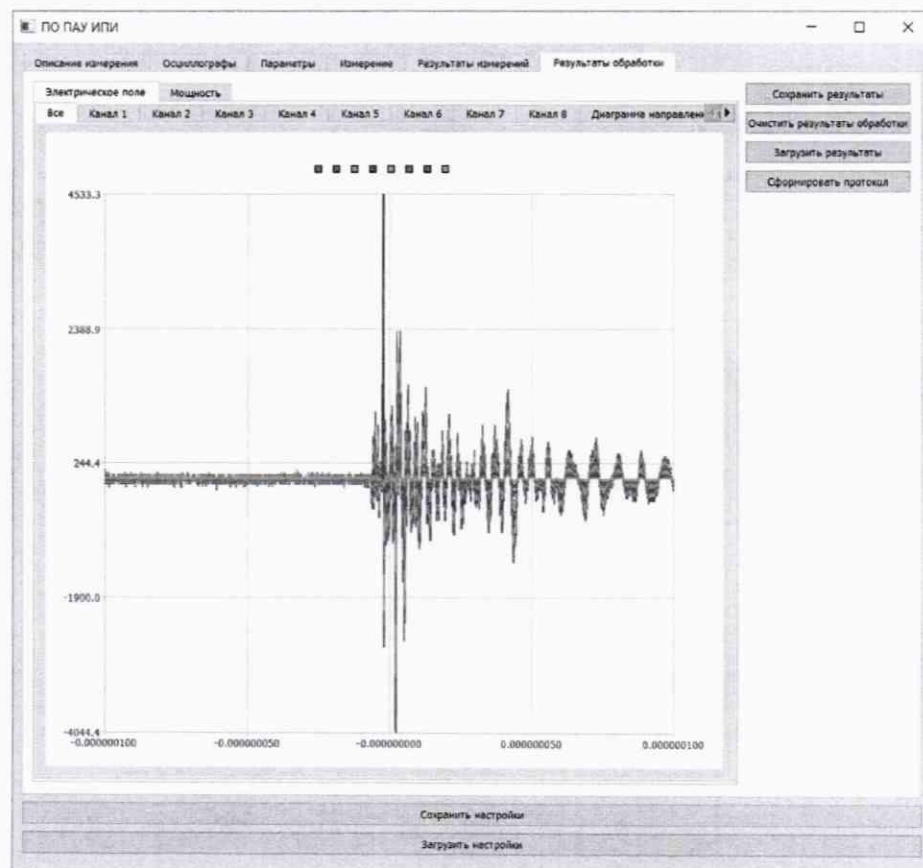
ПО ПАУ ИПИ

Описание измерения | Осциллографы | Параметры | Измерение | Результаты измерений | Результаты обработки

Электрическое поле | Мощность

Все | Канал 1 | Канал 2 | Канал 3 | Канал 4 | Канал 5 | Канал 6 | Канал 7 | Канал 8 | Диаграмма направлени

Сохранить результаты

Очистить результаты обработки

Загрузить результаты

Сформировать протокол

4533.3

2388.9

244.4

-1900.0

-4044.4

-0.000000100 -0.000000050 -0.000000000 0.000000050 0.000000100

Сохранить настройки

Загрузить настройки